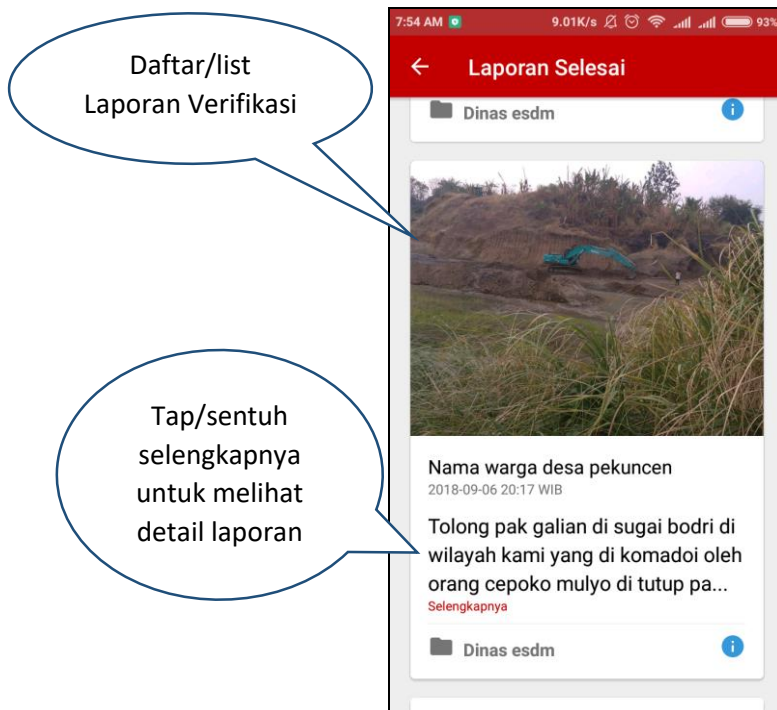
Daftar/list Laporan Verifikasi

Tap/sentuh selengkapnya untuk melihat detail laporan

7:54 AM 9.01K/s 93%

Laporan Selesai

Dinas esdm

Nama warga desa pekuncen
2018-09-06 20:17 WIB

Tolong pak galian di sugai bodri di wilayah kami yang di komadoi oleh orang cepoko mulyo di tutup pa...
Selengkapnya

Dinas esdm